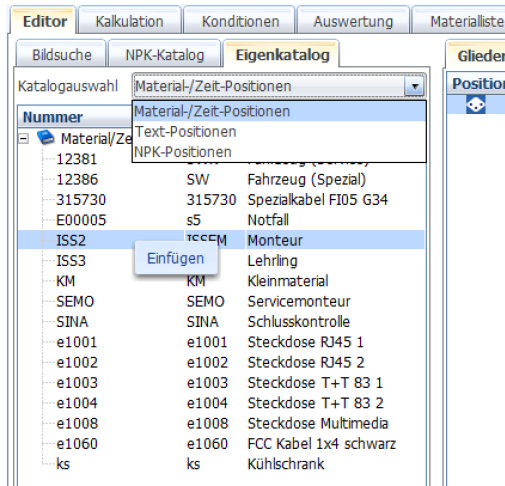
Editor | Kalkulation | Konditionen | Auswertung | Materialliste

Bildsuche | NPK-Katalog | Eigenkatalog

Glieder

Katalogauswahl Material-/Zeit-Positionen

Material-/Zeit-Positionen
Text-Positionen
NPK-Positionen

Position

Nummer

Material/Zeit

| | | |
|---|---|---|
| 12381 | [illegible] | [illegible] |
| 12386 | SW | Fahrzeug (Spezial) |
| 315730 | 315730 | Spezialkabel FI05 G34 |
| E00005 | s5 | Notfall |
| ISS2 | ISSEM | Monteur |
| ISS3 | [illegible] | Lehrling |
| KM | KM | Kleinmaterial |
| SEMO | SEMO | Servicemonteur |
| SINA | SINA | Schlusskontrolle |
| e1001 | e1001 | Steckdose RJ45 1 |
| e1002 | e1002 | Steckdose RJ45 2 |
| e1003 | e1003 | Steckdose T+T 83 1 |
| e1004 | e1004 | Steckdose T+T 83 2 |
| e1008 | e1008 | Steckdose Multimedia |
| e1060 | e1060 | FCC Kabel 1x4 schwarz |
| ks | ks | Kühlschrank |

Einfügen